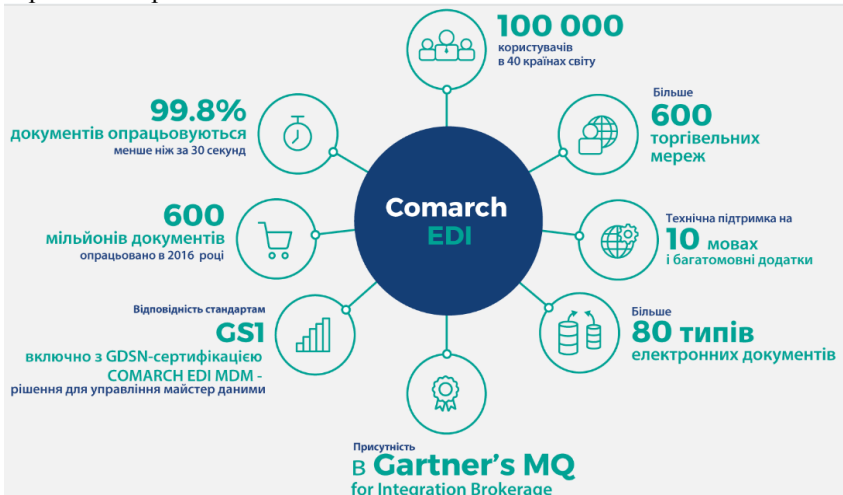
100 000
користувачів
в 40 країнах світу

Більше
600
торгівельних
мереж

Технічна підтримка на
10 мовах
і багатомовні додатки

Більше
80 типів
електронних документів

Присутність
в Gartner's MQ
for Integration Brokerage

Відповідність стандартам
GS1
включно з GDSN-сертифікацією
COMARCH EDI MDM -
рішення для управління майстер даними

600
мільйонів документів
опрацьовано в 2016 році

99.8%
документів опрацьовуються
менше ніж за 30 секунд

Comarch
EDI